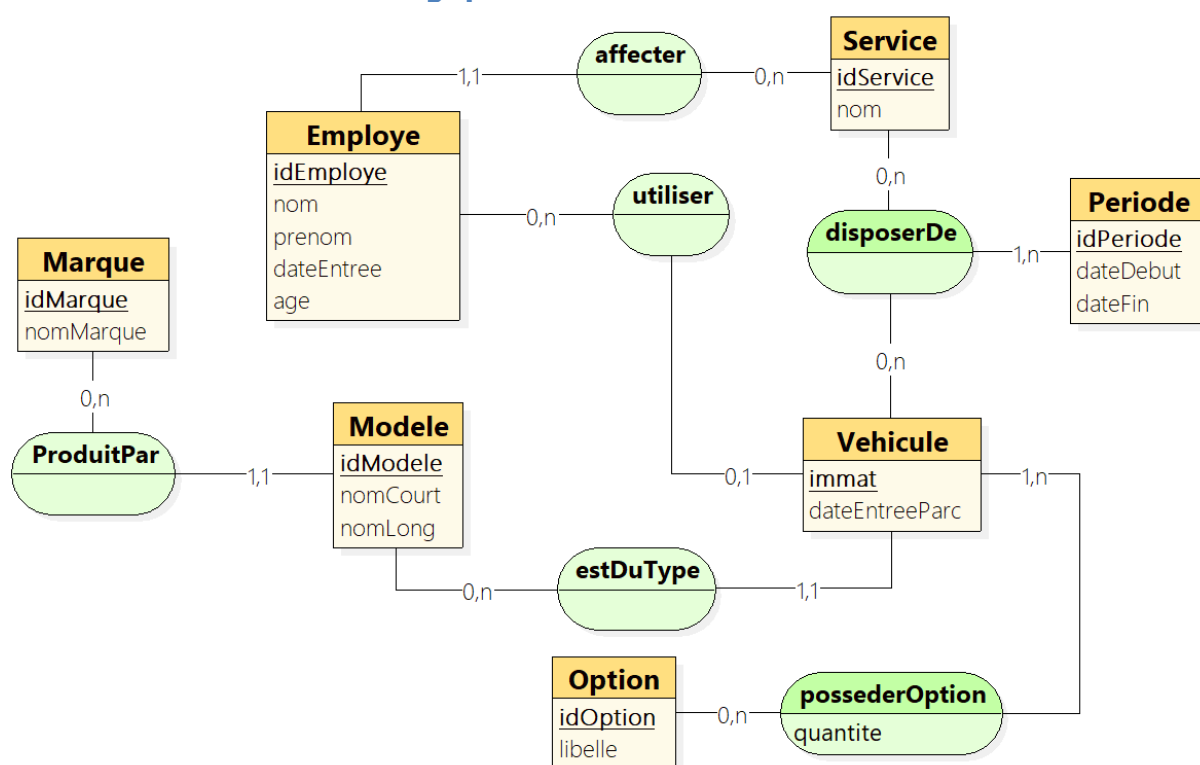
affecter
1,1
0,n
Service
idService
nom

Employe
idEmploye
nom
prenom
dateEntree
age

utiliser
0,n

0,n
disposerDe
1,n
Periode
idPeriode
dateDebut
dateFin

Marque
idMarque
nomMarque

0,n
ProduitPar
1,1
Modele
idModele
nomCourt
nomLong

0,n
Vehicule
0,1
immat
dateEntreeParc
1,n

estDuType
0,n
1,1

Option
idOption
libelle
0,n
possederOption
quantite